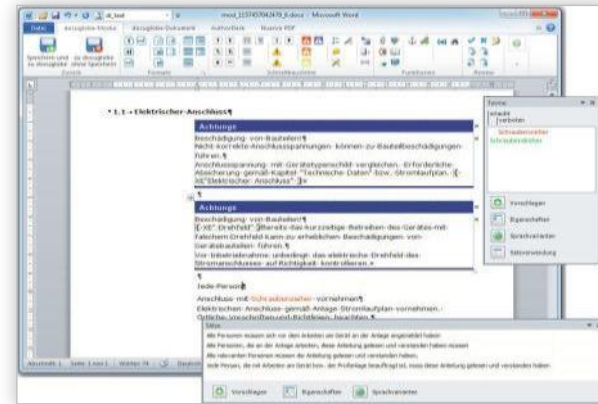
mod_1137457042470_0.docx - Microsoft Word

Datei

1.1 → Elektrischer Anschluss¶

Achtung¶
Beschädigung von Bauteilen!¶
Nicht korrekte Anschlussspannungen können zu Bauteilbeschädigungen führen.¶
Anschlussspannung mit Gerätetypenschild vergleichen. Erforderliche Absicherung gemäß Kapitel "Technische Daten" bzw. Stromlaufplan. (XE "Elektrischer Anschluss")¶

¶

Achtung¶
Beschädigung von Bauteilen!¶
(XE" Drehfeld") Bereits das kurzzeitige Betreiben des Gerätes mit falschem Drehfeld kann zu erheblichen Beschädigungen von Gerätebauteilen führen.¶
Vor Inbetriebnahme unbedingt das elektrische Drehfeld des Stromanschlusses auf Richtigkeit kontrollieren.¶

¶
Jede Person¶
Anschluss mit Schraubenzieher vornehmen¶
Elektrischen Anschluss gemäß Anlage Stromlaufplan vornehmen.
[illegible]

Termi
schraubenzieher
Schraubendreher

Vorschlagen
Eigenschaften
Sprachvarianten
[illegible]

Sätze
Alle Personen müssen sich vor dem Arbeiten an derjenigen Anlage eingewiesen haben
Alle Personen, die an der Anlage arbeiten, diese Anleitung gelesen und verstanden haben müssen
Alle relevanten Personen müssen die Anleitung gelesen und verstanden haben.
Jede Person, die mit Arbeiten am Gerät bzw. der Prüfanlage beauftragt ist, muss diese Anleitung gelesen und verstanden haben

Vorschlagen
Eigenschaften
Sprachvarianten

Abschnitt: 1 | Seite: 1 von 1 | Wörter: 74